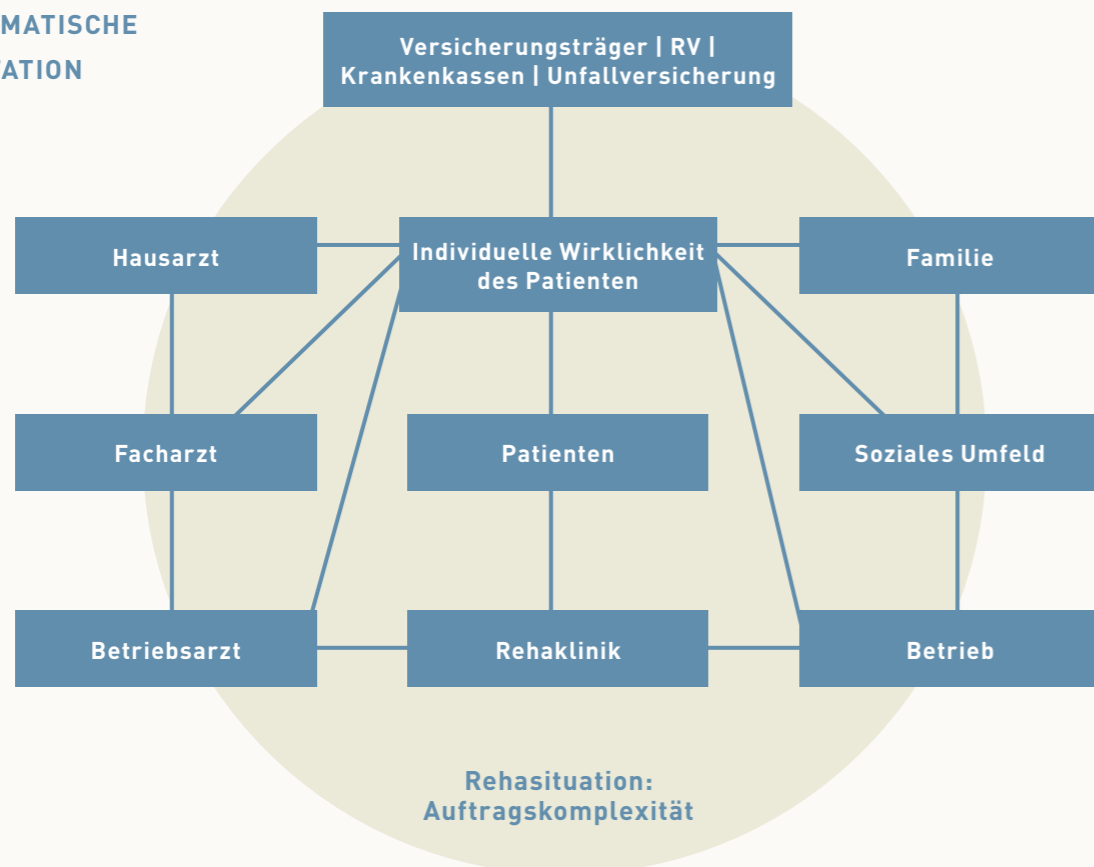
MATISCHE
ATION

Versicherungsträger | RV | Krankenkassen | Unfallversicherung

Hausarzt

Individuelle Wirklichkeit des Patienten

Familie

Facharzt

Patienten

Soziales Umfeld

Betriebsarzt

Rehaklinik

Betrieb

Rehasituation: Auftragskomplexität